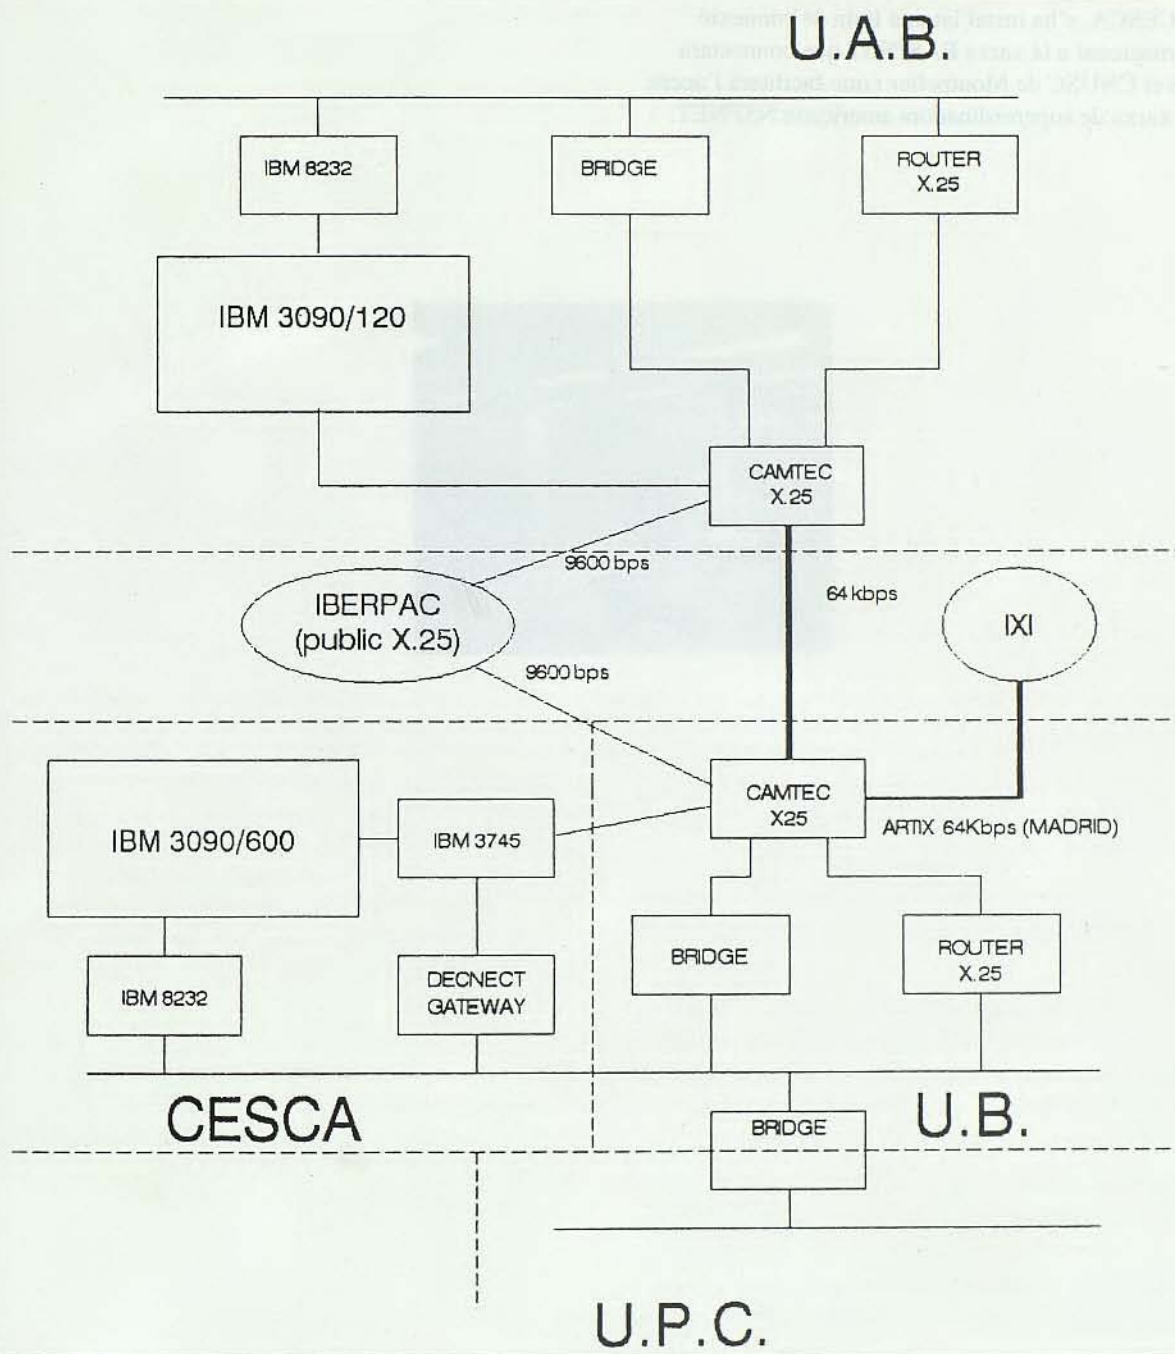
CESCA. S'ha instal·lat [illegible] connectada a la xarxa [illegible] comunicació amb CNUSC de Montpellier com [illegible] l'accés a xarxa de supercomputadors americana NSFNET.

U.A.B.

IBM 8232

BRIDGE

ROUTER X.25

IBM 3090/120

CAMTEC X.25

9600 bps

64 kbps

IBERPAC (public X.25)

IXI

9600 bps

IBM 3090/600

IBM 3745

CAMTEC X25

ARTIX 64Kbps (MADRID)

BRIDGE

ROUTER X.25

IBM 8232

DECNECT GATEWAY

CESCA

BRIDGE

U.B.

U.P.C.